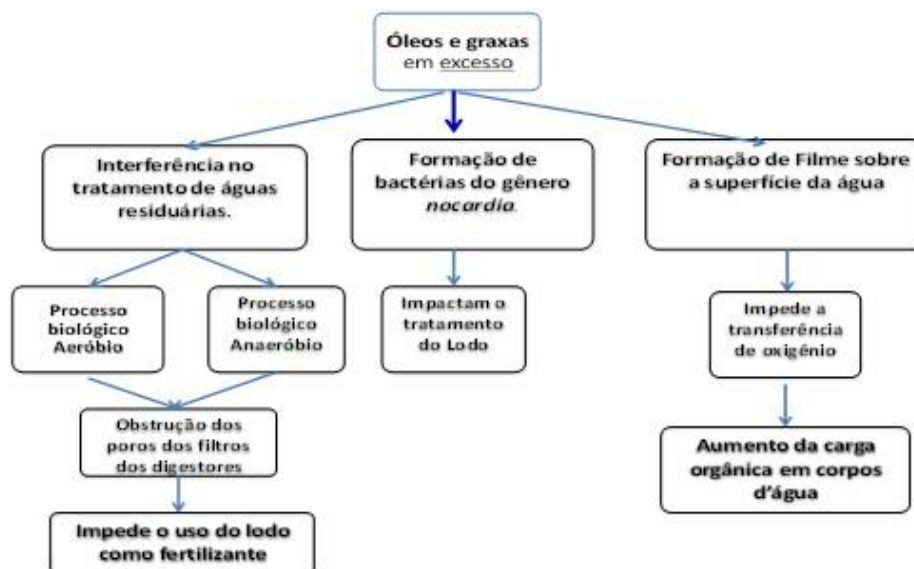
Óleos e graxas em excesso

Interferência no tratamento de águas residuárias.

Formação de bactérias do gênero *nocardia*.

Formação de Filme sobre a superfície da água

Processo biológico Aeróbio

Processo biológico Anaeróbio

Impactam o tratamento do Lodo

Impede a transferência de oxigénio

Obstrução dos poros dos filtros dos digestores

Aumento da carga orgânica em corpos d'água

Impede o uso do lodo como fertilizante